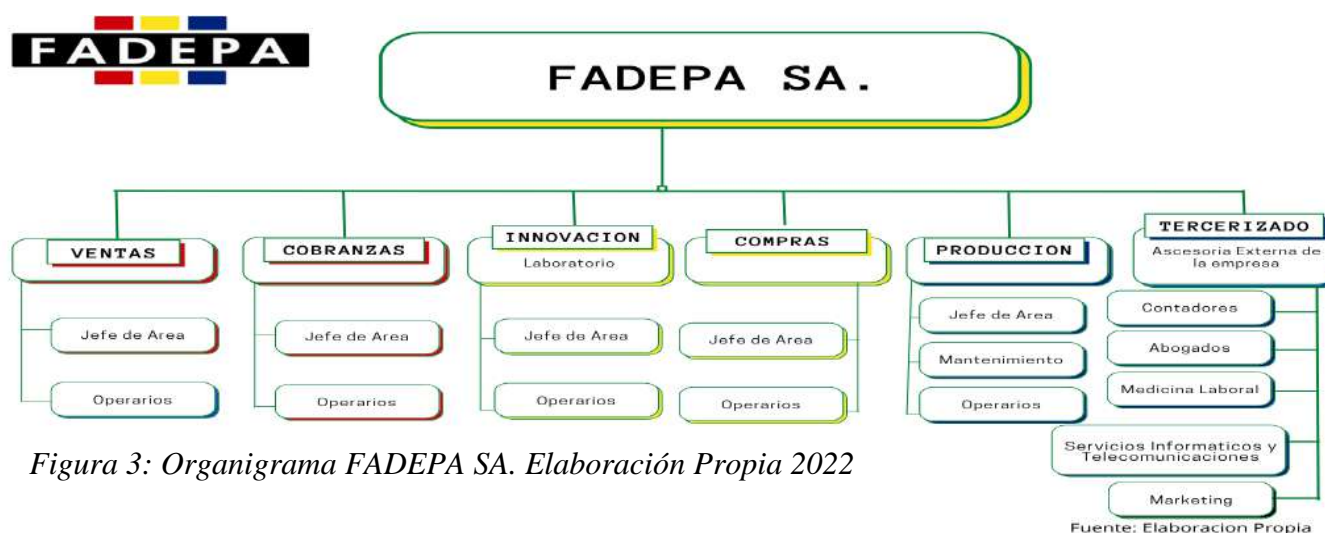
FADEPA

FADEPA SA.

VENTAS

Jefe de Area

Operarios

COBRANZAS

Jefe de Area

Operarios

INNOVACION

Laboratorio

Jefe de Area

Operarios

COMPRAS

Jefe de Area

Operarios

PRODUCCION

Jefe de Area

Mantenimiento

Operarios

TERCERIZADO

Ascesoria Externa de la empresa

Contadores

Abogados

Medicina Laboral

Servicios Informaticos y Telecomunicaciones

Marketing

Figura 3: Organigrama FADEPA SA. Elaboración Propia 2022

Fuente: Elaboracion Propia